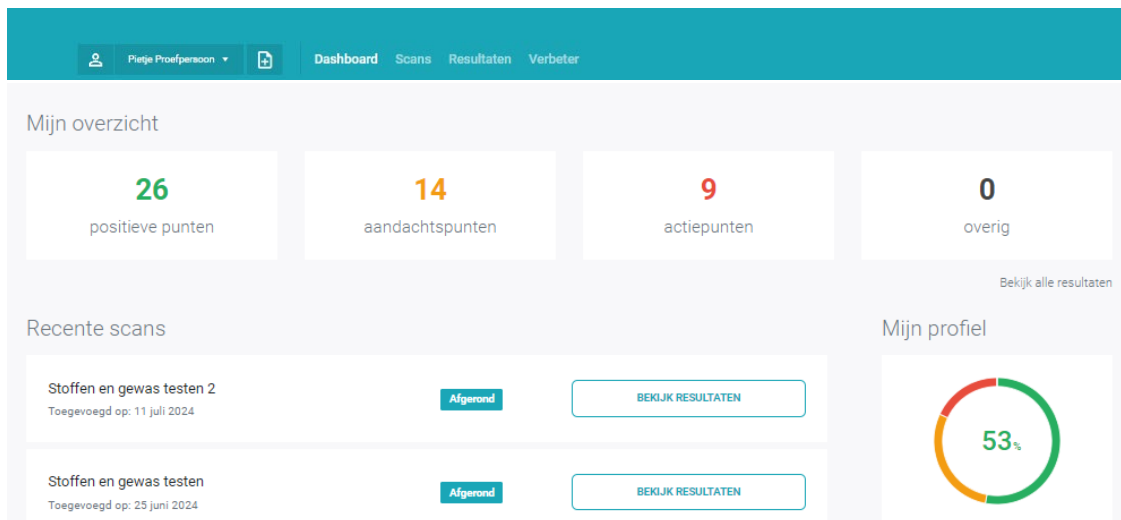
Pietje Proefpersoon ▾

Dashboard Scans Resultaten Verbeter

Mijn overzicht

26
positieve punten

14
aandachtspunten

9
actiepunten

0
overig

Bekijk alle resultaten

Recente scans

Stoffen en gewas testen 2
Toegevoegd op: 11 juli 2024
Afgerond
BEKIJK RESULTATEN

Stoffen en gewas testen
Toegevoegd op: 25 juni 2024
Afgerond
BEKIJK RESULTATEN

Mijn profiel

53%